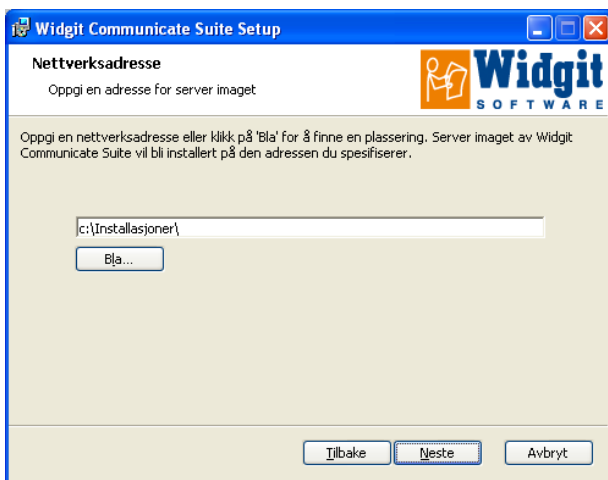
Widgit Communicate Suite Setup

Nettverksadresse

Oppgi en adresse for server imaget

Widgit
SOFTWARE

Oppgi en nettverksadresse eller klikk på 'Bla' for å finne en plassering. Server imaget av Widgit Communicate Suite vil bli installert på den adressen du spesifiserer.

c:\Installasjoner\

Bla...

Tilbake | Neste | Avbryt